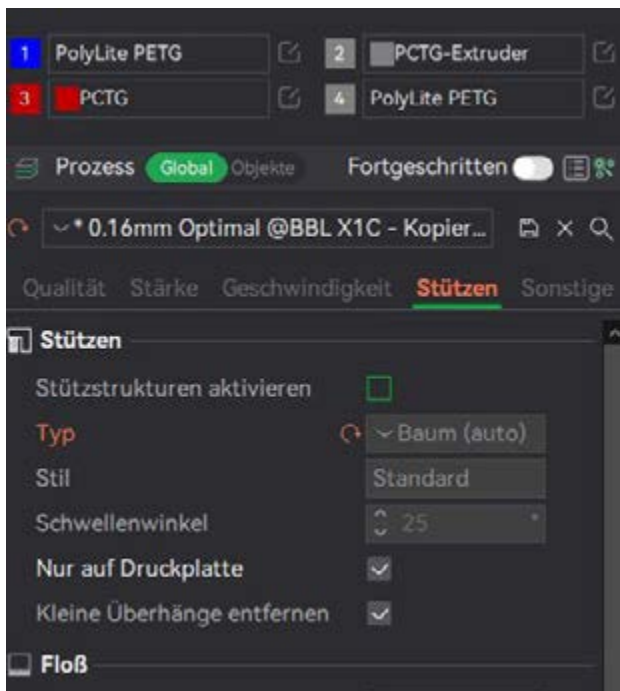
1 PolyLite PETG
2 PCTG-Extruder
3 PCTG
4 PolyLite PETG

Prozess Global Objekte Fortgeschritten

* 0.16mm Optimal @BBL X1C - Kopier...

Qualität Stärke Geschwindigkeit Stützen Sonstige

Stützen

Stützstrukturen aktivieren

Typ Baum (auto)

Stil Standard

Schwellenwinkel 25 °

Nur auf Druckplatte

Kleine Überhänge entfernen

Floß